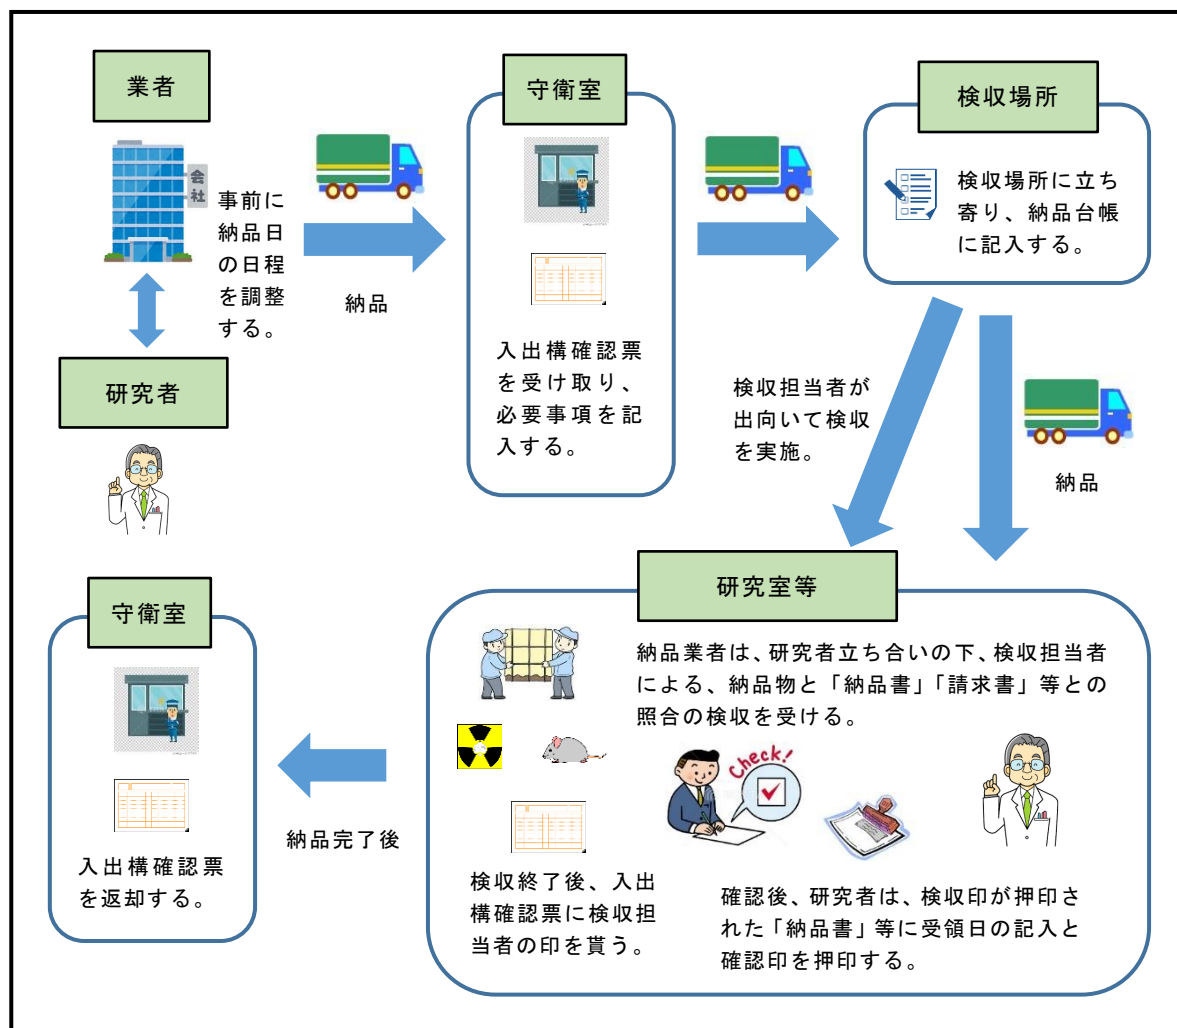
業者

会社

事前に納品日の日程を調整する。

研究者

納品

守衛室

入出構確認票を受け取り、必要事項を記入する。

検収場所

検収場所に立ち寄り、納品台帳に記入する。

検収担当者が出向いて検収を実施。

納品

研究室等

納品業者は、研究者立ち合いの下、検収担当者による、納品物と「納品書」「請求書」等との照合の検収を受ける。

Check!

検収終了後、入出構確認票に検収担当者の印を貰う。

確認後、研究者は、検収印が押印された「納品書」等に受領日の記入と確認印を押印する。

納品完了後

守衛室

入出構確認票を返却する。